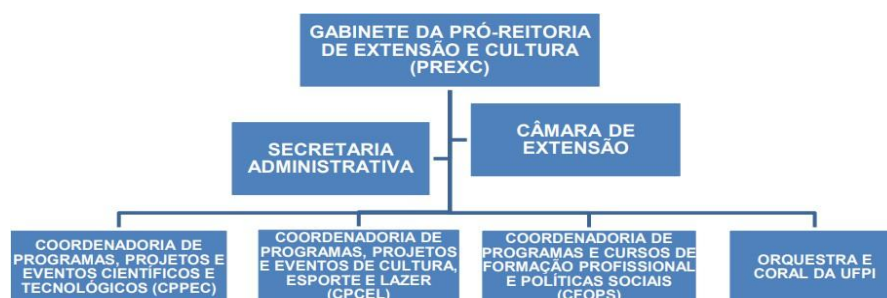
GABINETE DA PRÓ-REITORIA DE EXTENSÃO E CULTURA (PREXC)

SECRETARIA ADMINISTRATIVA

CÂMARA DE EXTENSÃO

COORDENADORIA DE PROGRAMAS, PROJETOS E EVENTOS CIENTÍFICOS E TECNOLÓGICOS (CPPEC)

COORDENADORIA DE PROGRAMAS, PROJETOS E EVENTOS DE CULTURA, ESPORTE E LAZER (CPCEL)

COORDENADORIA DE PROGRAMAS E CURSOS DE FORMAÇÃO PROFISSIONAL E POLÍTICAS SOCIAIS (CFOPS)

ORQUESTRA E CORAL DA UFPI